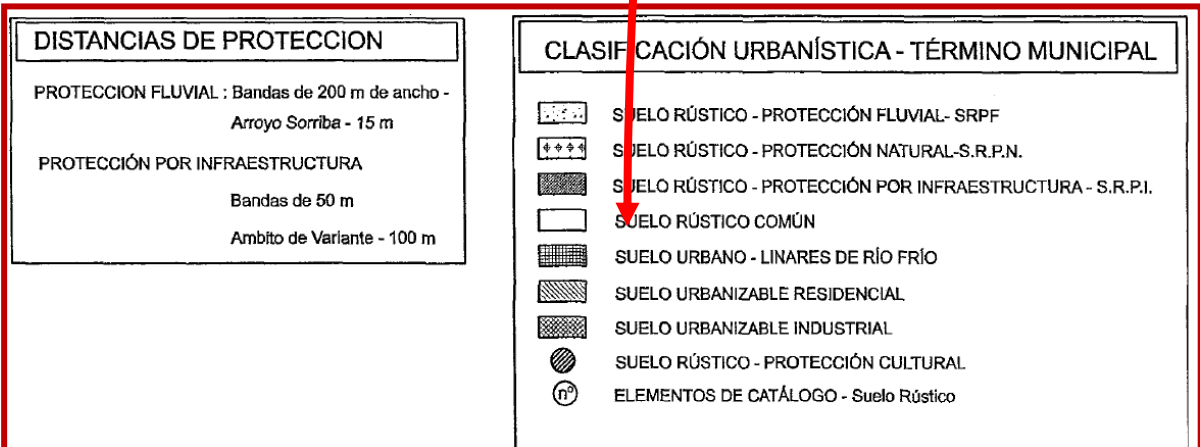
DISTANCIAS DE PROTECCION

PROTECCION FLUVIAL : Bandas de 200 m de ancho - Arroyo Sorriba - 15 m

PROTECCIÓN POR INFRAESTRUCTURA

Bandas de 50 m

Ambito de Variante - 100 m

CLASIFICACIÓN URBANÍSTICA - TÉRMINO MUNICIPAL

SUELO RÚSTICO - PROTECCIÓN FLUVIAL- SRPF

SUELO RÚSTICO - PROTECCIÓN NATURAL-S.R.P.N.

SUELO RÚSTICO - PROTECCIÓN POR INFRAESTRUCTURA - S.R.P.I.

SUELO RÚSTICO COMÚN

SUELO URBANO - LINARES DE RÍO FRÍO

SUELO URBANIZABLE RESIDENCIAL

SUELO URBANIZABLE INDUSTRIAL

SUELO RÚSTICO - PROTECCIÓN CULTURAL

nº ELEMENTOS DE CATÁLOGO - Suelo Rústico